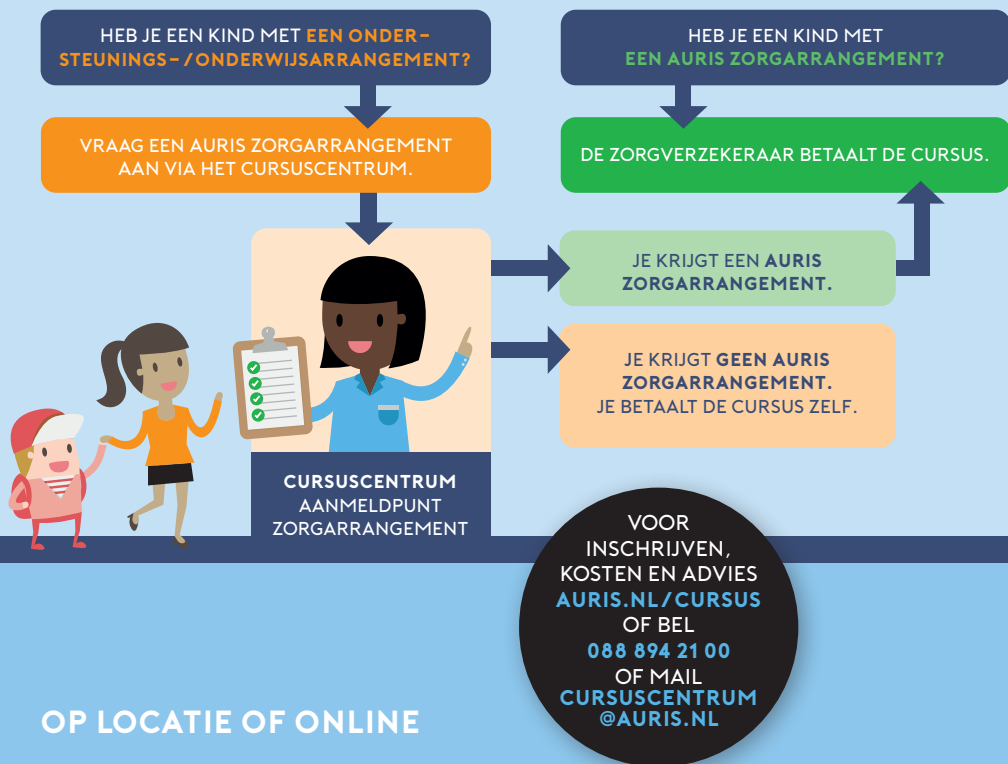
HEB JE EEN KIND MET EEN ONDERSTEUNINGS- / ONDERWIJSARRANGEMENT?

HEB JE EEN KIND MET EEN AURIS ZORGARRANGEMENT?

VRAAG EEN AURIS ZORGARRANGEMENT AAN VIA HET CURSUSCENTRUM.

DE ZORGVERZEKERAAR BETAALT DE CURSUS.

JE KRIJGT EEN AURIS ZORGARRANGEMENT.

JE KRIJGT GEEN AURIS ZORGARRANGEMENT. JE BETAALT DE CURSUS ZELF.

CURSUSCENTRUM AANMELDPUNT ZORGARRANGEMENT

VOOR INSCHRIJVEN, KOSTEN EN ADVIES AURIS.NL/CURSUS OF BEL 088 894 21 00 OF MAIL CURSUSCENTRUM @AURIS.NL

OP LOCATIE OF ONLINE